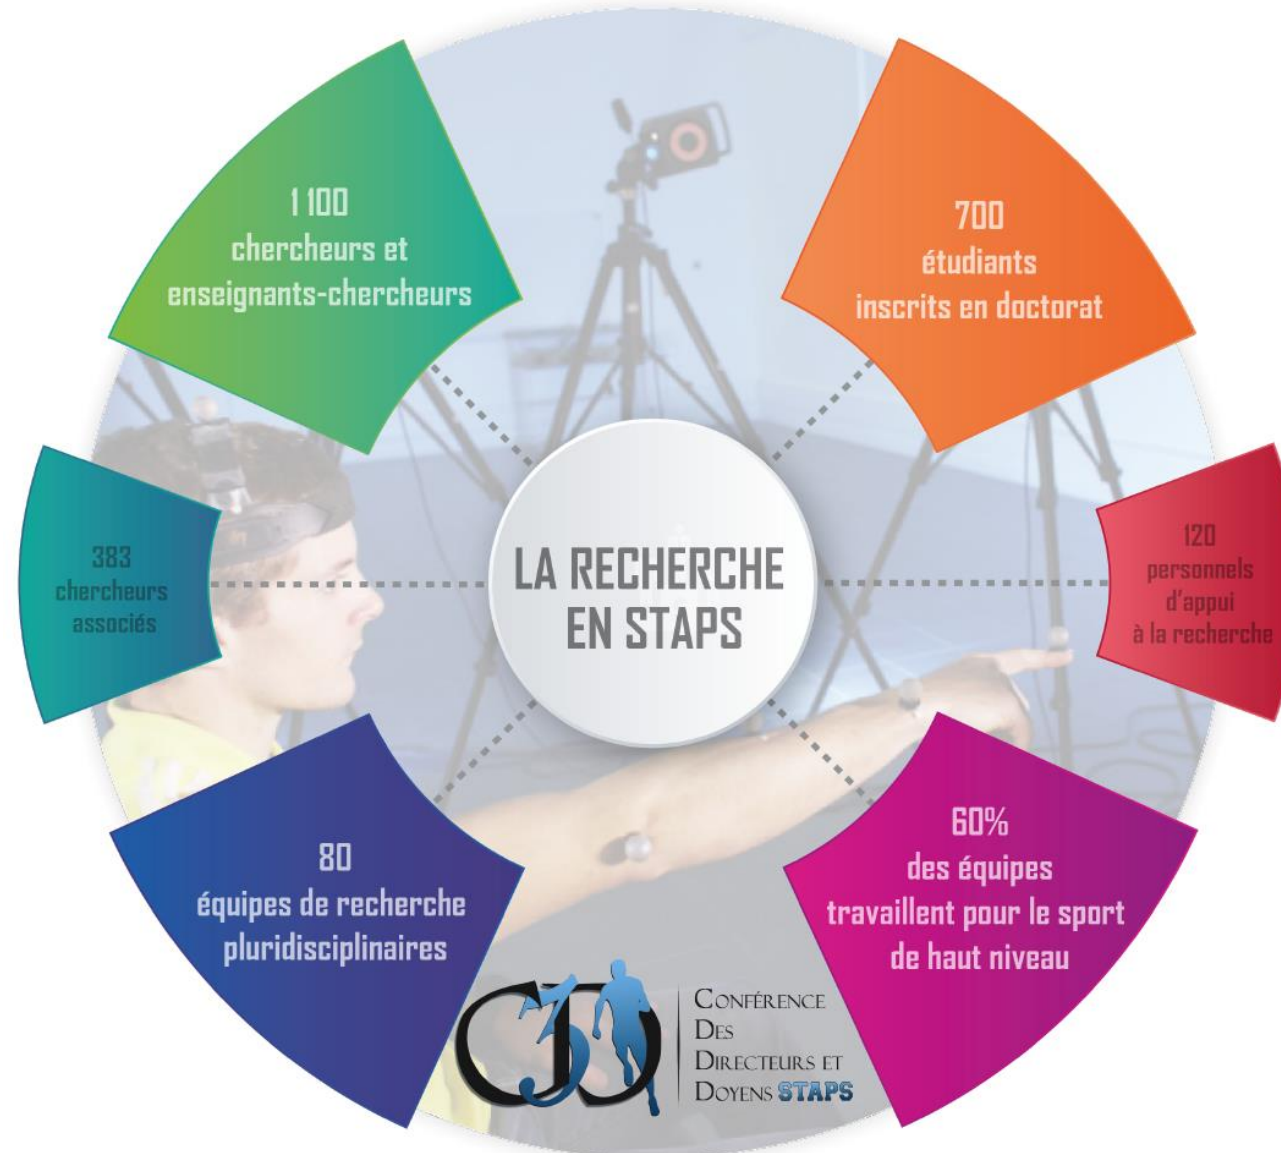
LA RECHERCHE EN STAPS

1 100
chercheurs et enseignants-chercheurs

700
étudiants inscrits en doctorat

383
chercheurs associés

120
personnels d'appui à la recherche

80
équipes de recherche pluridisciplinaires

60%
des équipes travaillent pour le sport de haut niveau

C3D
Conférence
Des
Directeurs et
Doyens STAPS